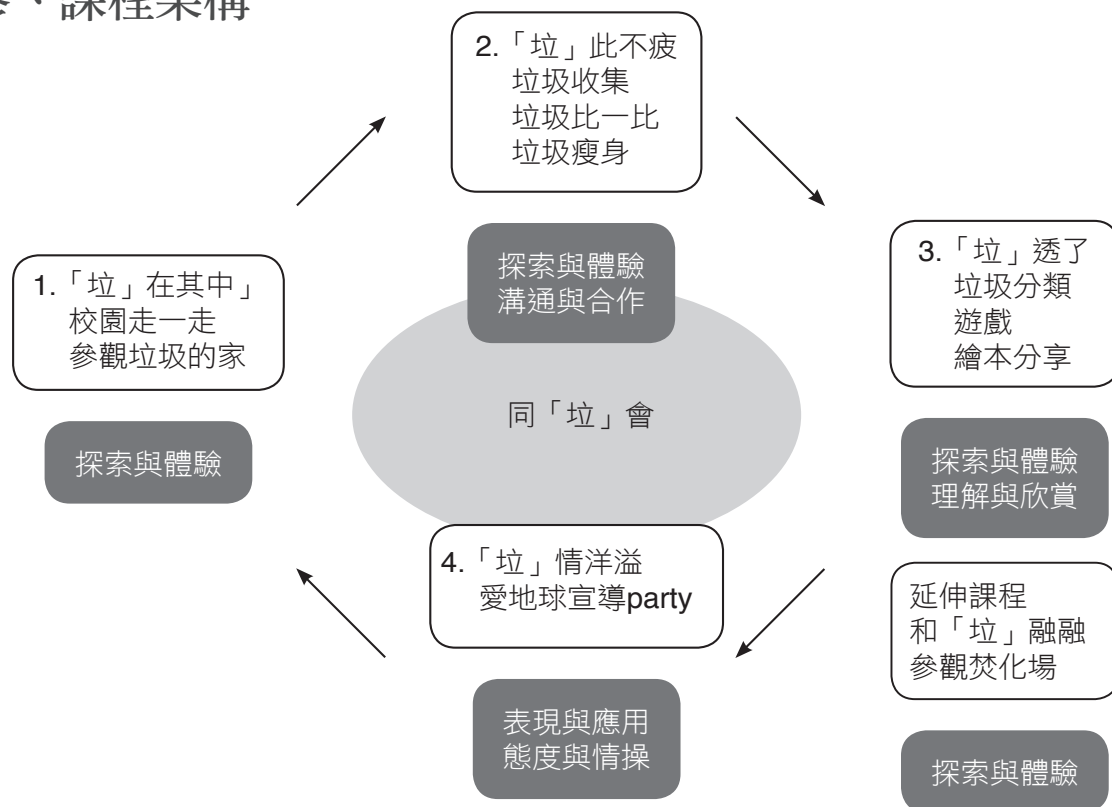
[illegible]、課程架構

2.「垃」此不疲
垃圾收集
垃圾比一比
垃圾瘦身

探索與體驗
溝通與合作

1.「垃」在其中」
校園走一走
參觀垃圾的家

探索與體驗

同「垃」會

3.「垃」透了
垃圾分類
遊戲
繪本分享

探索與體驗
理解與欣賞

4.「垃」情洋溢
愛地球宣導party

表現與應用
態度與情操

延伸課程
和「垃」融融
參觀焚化場

探索與體驗